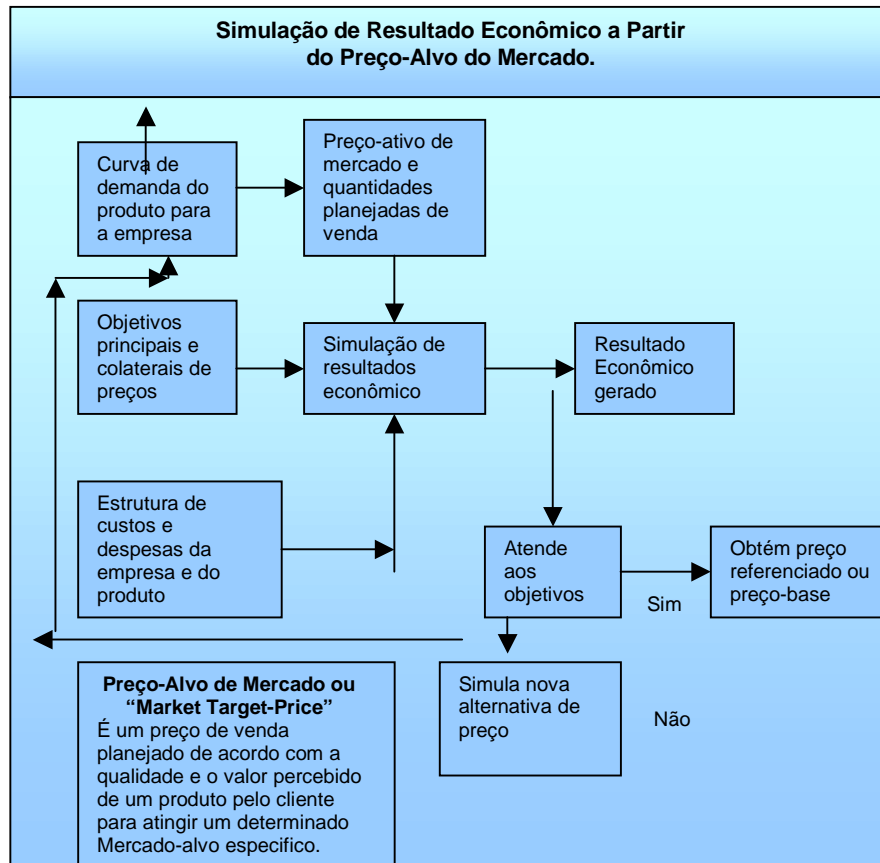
Simulação de Resultado Econômico a Partir do Preço-Alvo do Mercado.

Curva de demanda do produto para a empresa

Preço-ativo de mercado e quantidades planejadas de venda

Objetivos principais e colaterais de preços

Simulação de resultados econômico

Resultado Econômico gerado

Estrutura de custos e despesas da empresa e do produto

Atende aos objetivos

Sim

Obtém preço referenciado ou preço-base

Simula nova alternativa de preço

Não

**Preço-Alvo de Mercado ou "Market Target-Price"**
É um preço de venda planejado de acordo com a qualidade e o valor percebido de um produto pelo cliente para atingir um determinado Mercado-alvo especifico.